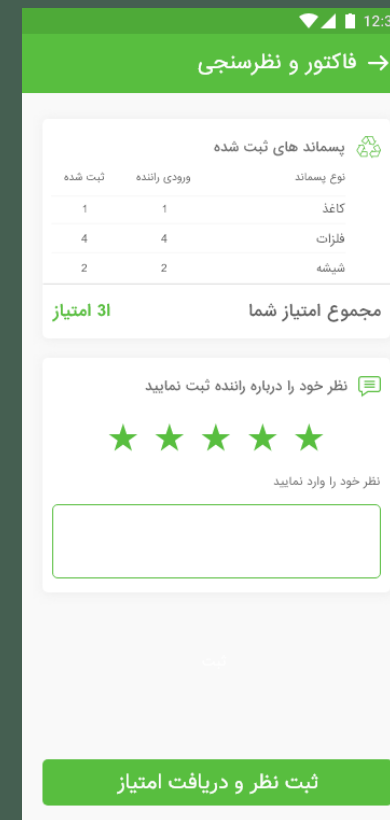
12:3

فاکتور و نظرسنجی

پسماند های ثبت شده

| نوع پسماند | ورودی راننده | ثبت شده |
|---|---|---|
| کاغذ | 1 | 1 |
| فلزات | 4 | 4 |
| شیشه | 2 | 2 |

مجموع امتیاز شما 3l امتیاز

نظر خود را درباره راننده ثبت نمایید

نظر خود را وارد نمایید

ثبت نظر و دریافت امتیاز